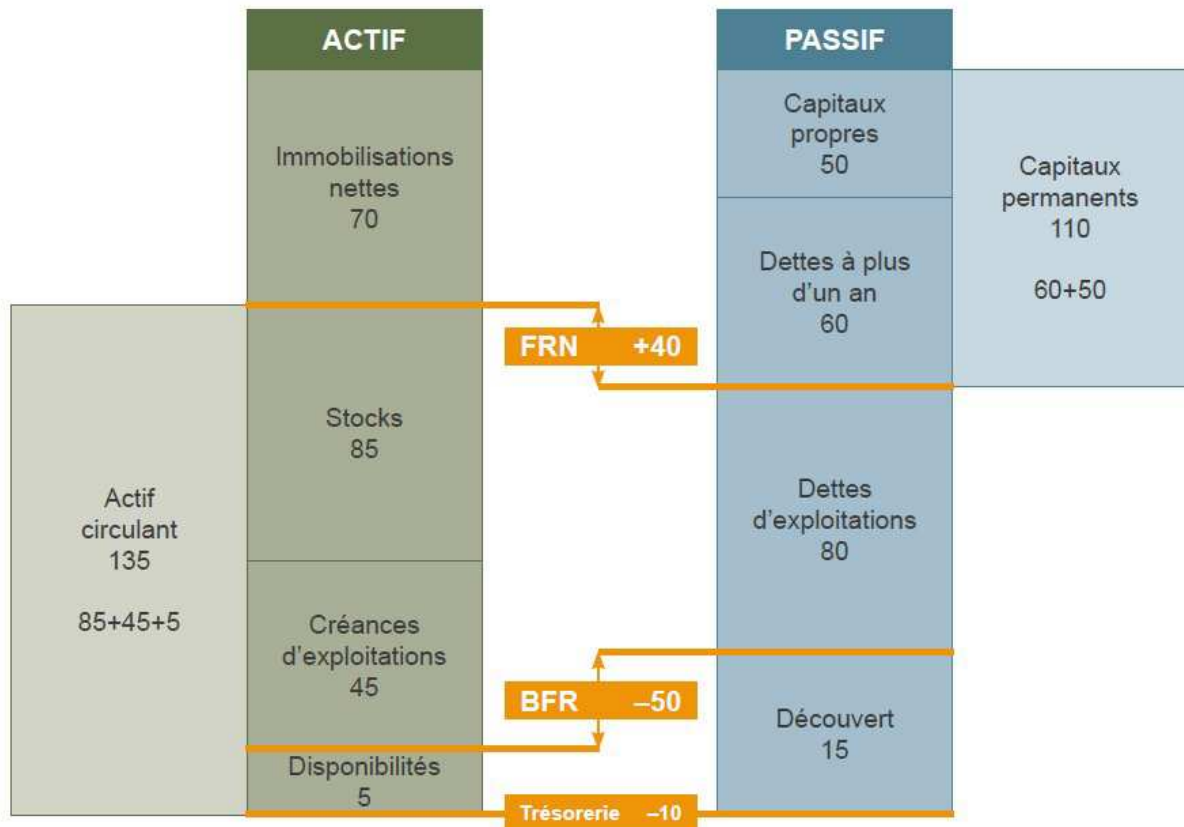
ACTIF

PASSIF

Immobilisations nettes
70

Capitaux propres
50

Capitaux permanents
110

60+50

Dettes à plus d'un an
60

FRN +40

Stocks
85

Actif circulant
135

85+45+5

Dettes d'exploitations
80

Créances d'exploitations
45

BFR –50

Découvert
15

Disponibilités
5

Trésorerie –10